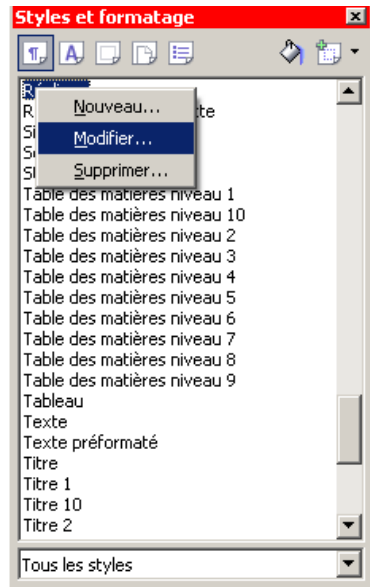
Styles et formatage

R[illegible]
R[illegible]te
S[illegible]
S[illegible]
S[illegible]

Nouveau...
Modifier...
Supprimer...

Table des matières niveau 1
Table des matières niveau 10
Table des matières niveau 2
Table des matières niveau 3
Table des matières niveau 4
Table des matières niveau 5
Table des matières niveau 6
Table des matières niveau 7
Table des matières niveau 8
Table des matières niveau 9
Tableau
Texte
Texte préformaté
Titre
Titre 1
Titre 10
Titre 2

Tous les styles